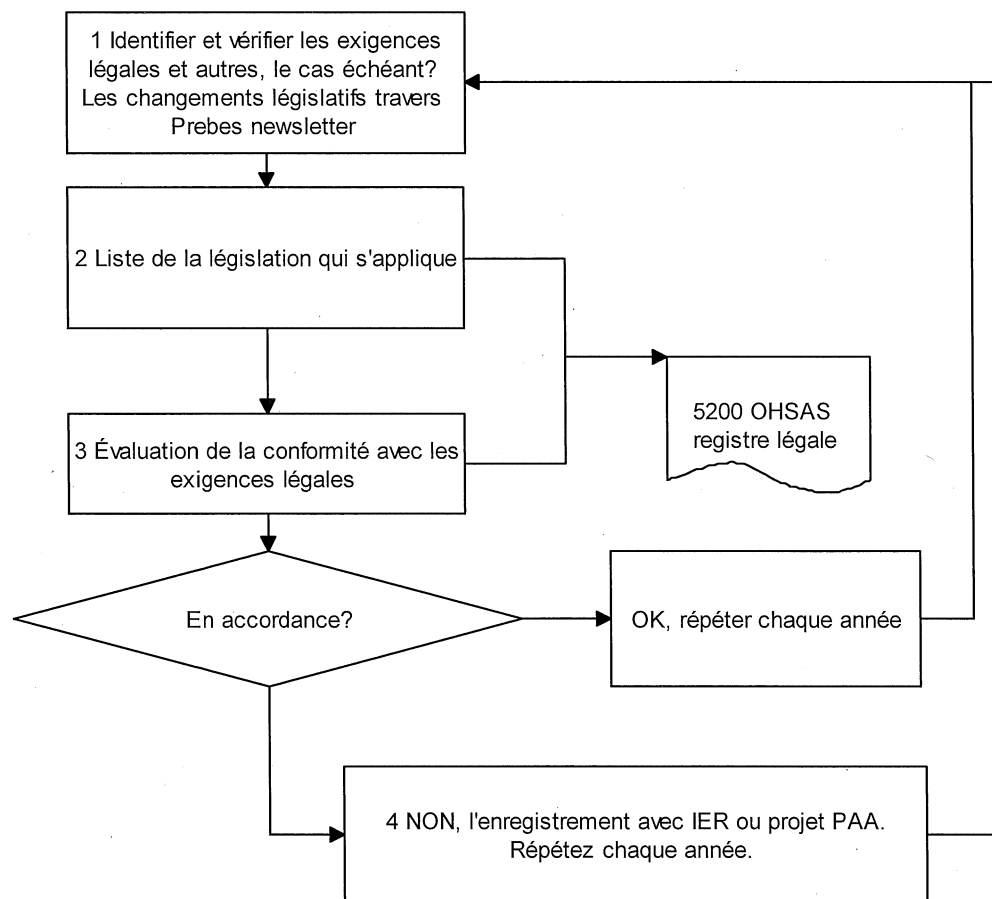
1 Identifier et vérifier les exigences légales et autres, le cas échéant? Les changements législatifs travers Prebes newsletter

2 Liste de la législation qui s'applique

5200 OHSAS registre légale

3 Évaluation de la conformité avec les exigences légales

En accordance?

OK, répéter chaque année

4 NON, l'enregistrement avec IER ou projet PAA. Répétez chaque année.